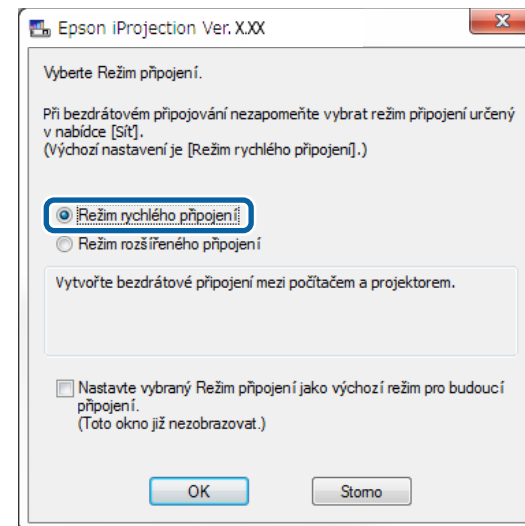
Epson iProjection Ver. X.XX

Vyberte Režim připojení.

Při bezdrátovém připojování nezapomeňte vybrat režim připojení určený v nabídce [Síť].
(Výchozí nastavení je [Režim rychlého připojení].)

Režim rychlého připojení

Režim rozšířeného připojení

Vytvořte bezdrátové připojení mezi počítačem a projektorem.

Nastavte vybraný Režim připojení jako výchozí režim pro budoucí připojení.
(Toto okno již nezobrazovat.)

OK

Storno